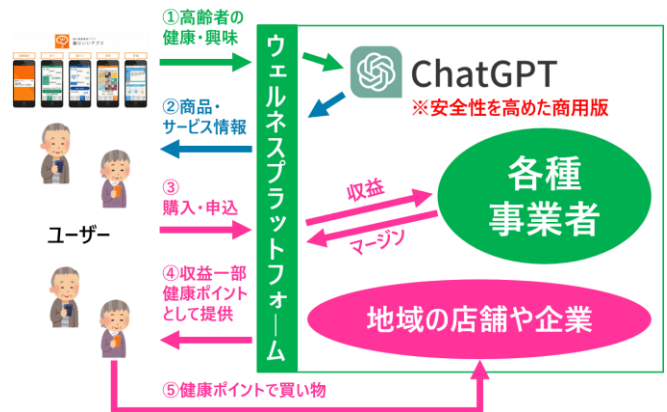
①高齢者の健康・興味

②商品・サービス情報

③購入・申込

ユーザー

④収益一部健康ポイントとして提供

⑤健康ポイントで買い物

ウェルネスプラットフォーム

ChatGPT

※安全性を高めた商用版

収益

マージン

各種事業者

地域の店舗や企業